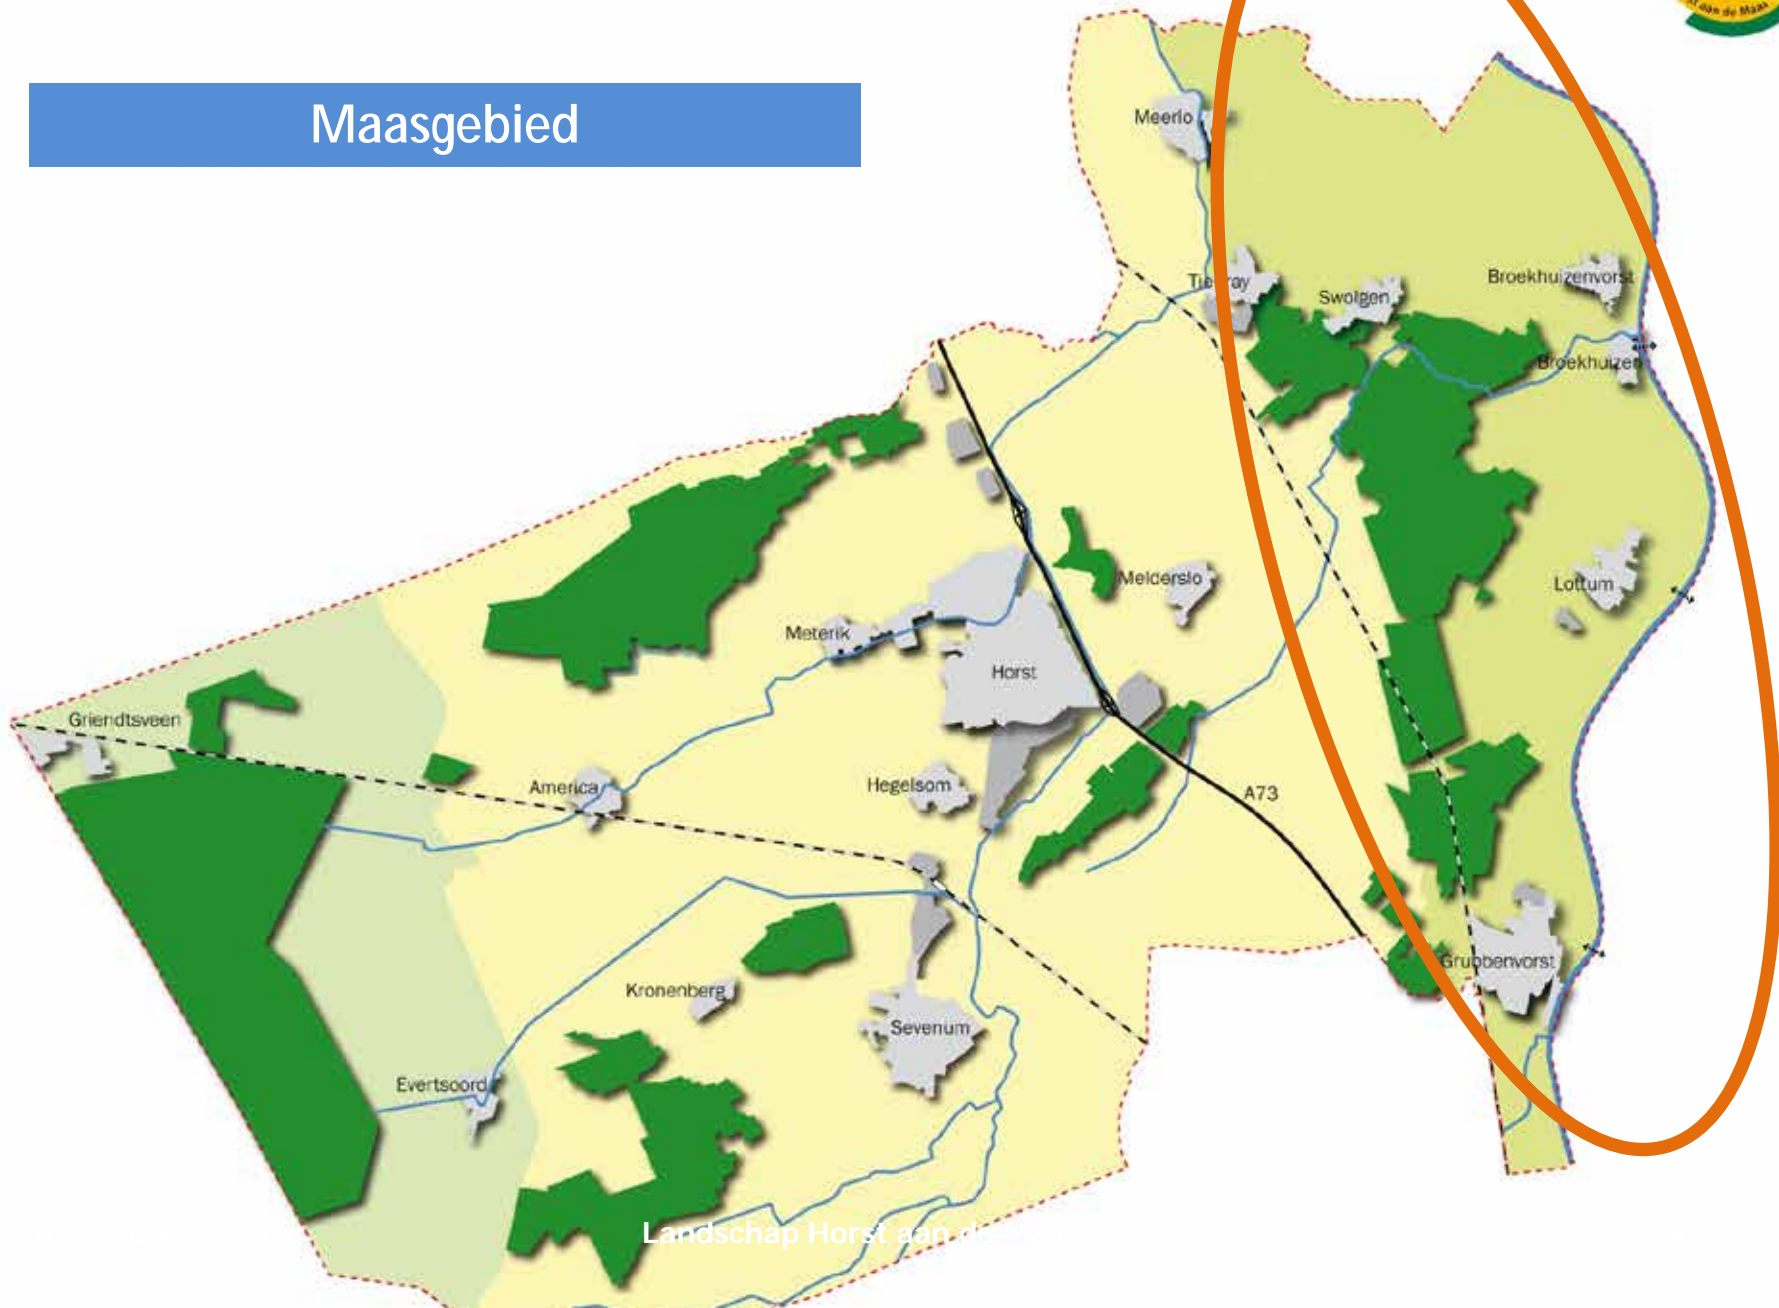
Maasgebied

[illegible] aan de Maas

Meerlo

Tienray

Swolgen

Broekhuizenvorst

Broekhuizen

Meldersl o

Lottum

Meterik

Horst

Griendtsveen

America

Hegelsom

A73

Grubbenvorst

Kronenberg

Sevenum

Evertsoord

Landschap Horst aan de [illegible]